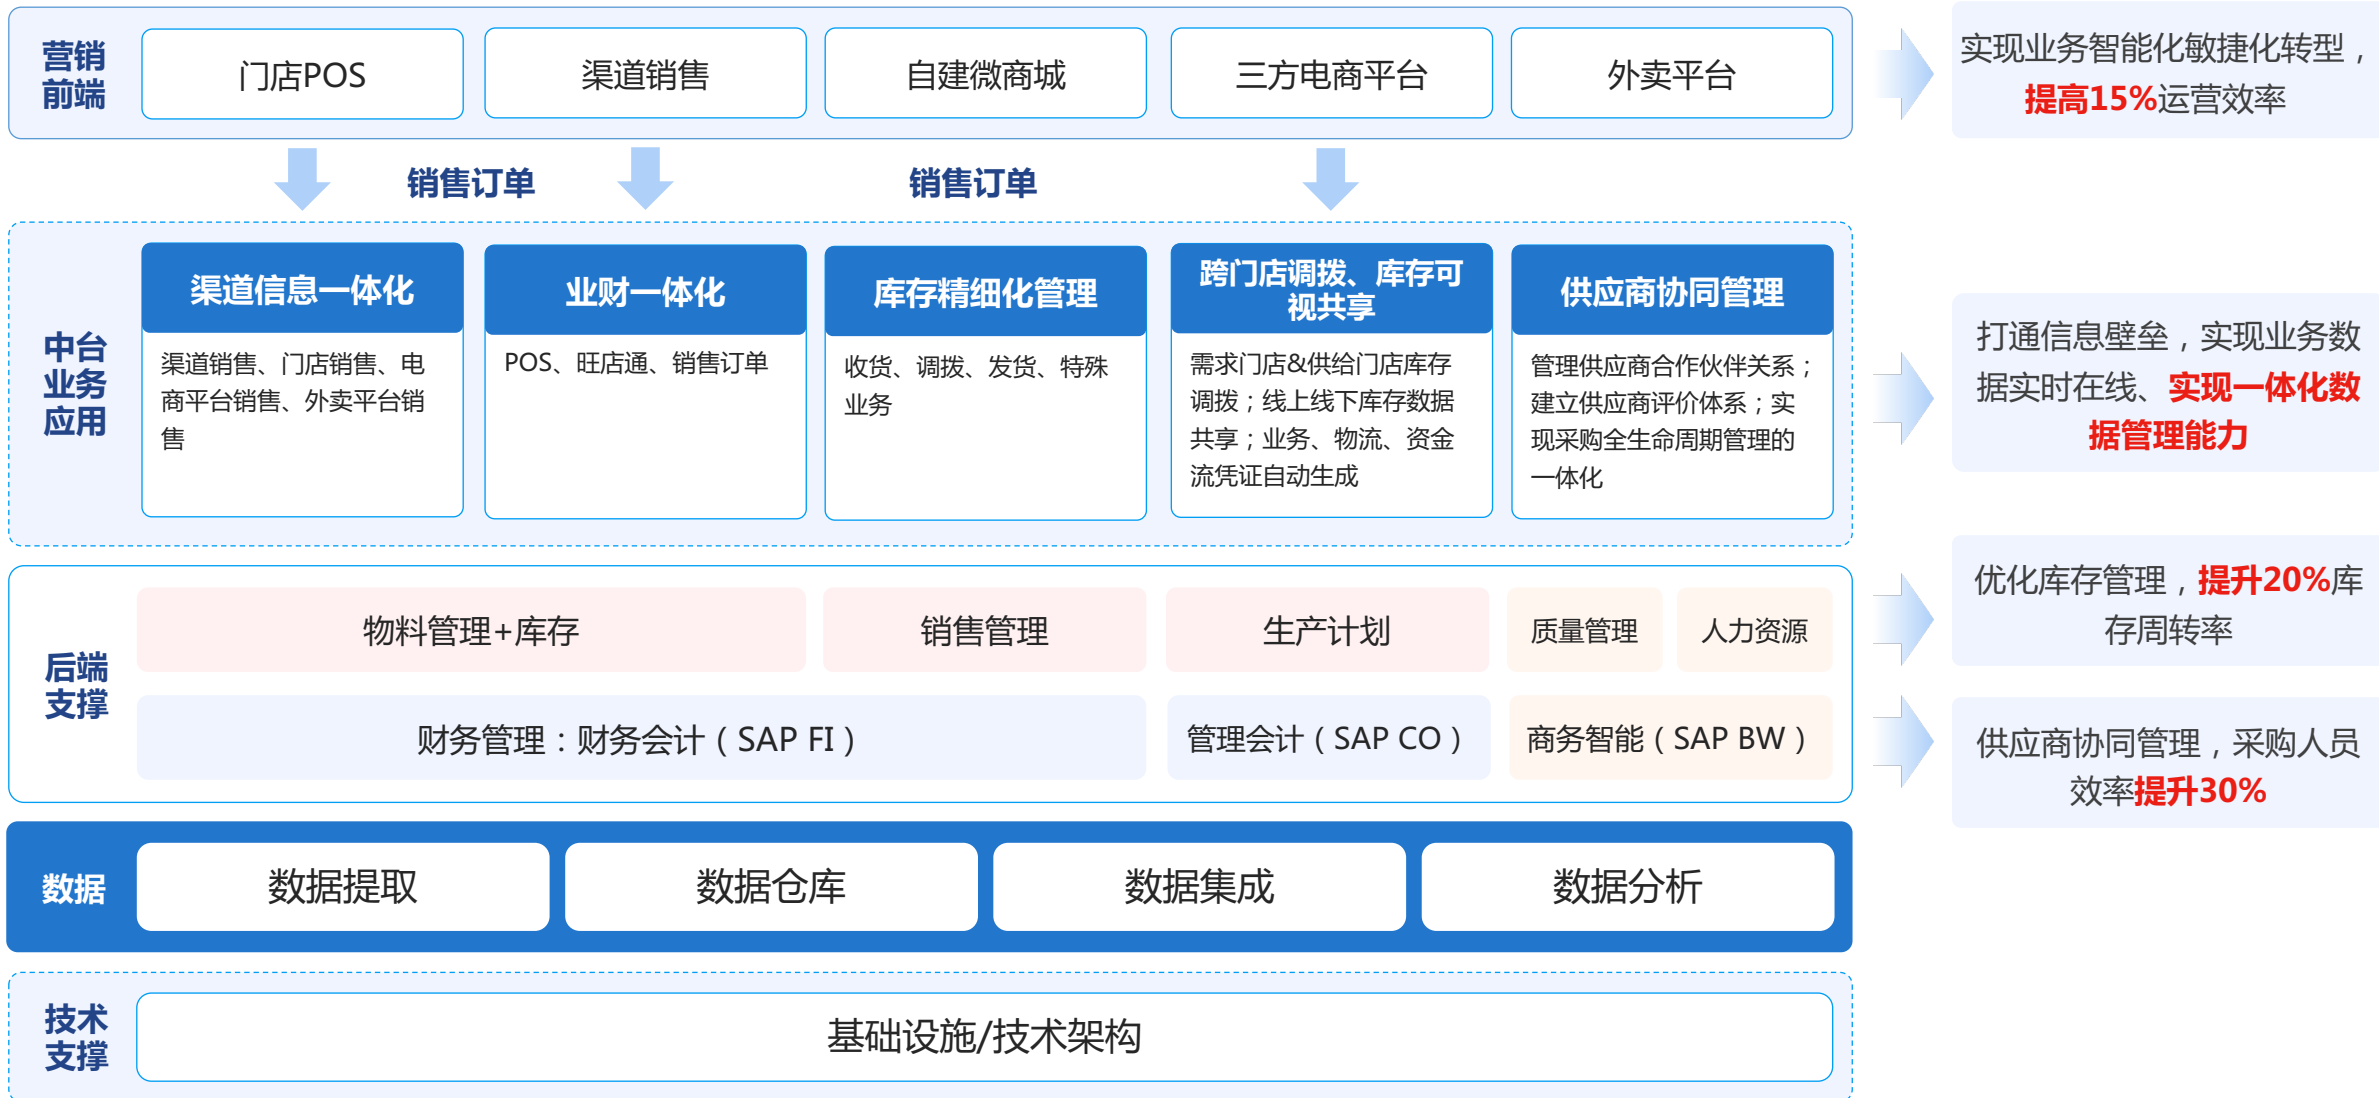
营销前端

门店POS

渠道销售

自建微商城

三方电商平台

外卖平台

实现业务智能化敏捷化转型，提高15%运营效率

销售订单

销售订单

中台业务应用

渠道信息一体化

渠道销售、门店销售、电商平台销售、外卖平台销售

业财一体化

POS、旺店通、销售订单

库存精细化管理

收货、调拨、发货、特殊业务

跨门店调拨、库存可视共享

需求门店&供给门店库存调拨；线上线下库存数据共享；业务、物流、资金流凭证自动生成

供应商协同管理

管理供应商合作伙伴关系；建立供应商评价体系；实现采购全生命周期管理的一体化

打通信息壁垒，实现业务数据实时在线、实现一体化数据管理能力

后端支撑

物料管理+库存

销售管理

生产计划

质量管理

人力资源

优化库存管理，提升20%库存周转率

财务管理：财务会计（SAP FI）

管理会计（SAP CO）

商务智能（SAP BW）

供应商协同管理，采购人员效率提升30%

数据

数据提取

数据仓库

数据集成

数据分析

技术支撑

基础设施/技术架构